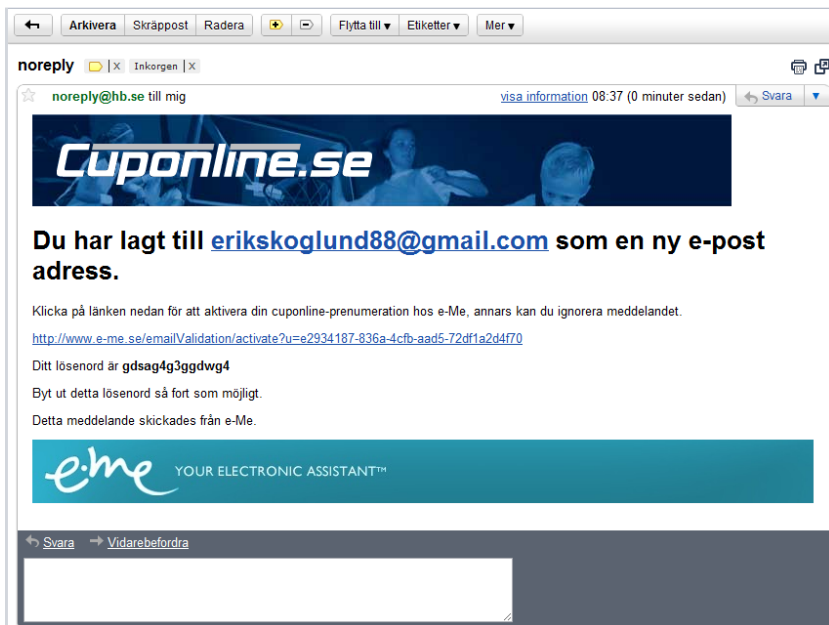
Arkivera Skräppost Radera Flytta till ▾ Etiketter ▾ Mer ▾

noreply | X Inkorgen | X

noreply@hb.se till mig

visa information 08:37 (0 minuter sedan) Svara ▾

Cuponline.se

Du har lagt till erikskoglund88@gmail.com som en ny e-post adress.

Klicka på länken nedan för att aktivera din cuponline-prenumeration hos e-Me, annars kan du ignorera meddelandet.

http://www.e-me.se/emailValidation/activate?u=e2934187-836a-4cfb-aad5-72df1a2d4f70

Ditt lösenord är gdsag4g3ggdwg4

Byt ut detta lösenord så fort som möjligt.

Detta meddelande skickades från e-Me.

e-me YOUR ELECTRONIC ASSISTANT™

Svara Vidarebefordra